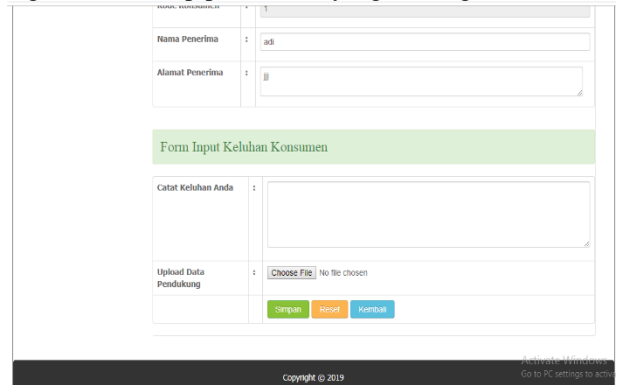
| Kode Konsumen | : | 1 |
|---|---|---|
| Nama Penerima | : | adi |
| Alamat Penerima | : | jjj |

Form Input Keluhan Konsumen

| Catat Keluhan Anda | : | |
|---|---|---|
| Upload Data Pendukung | : | Choose File No file chosen |
| | | Simpan Reset Kembali |

Activate Windows
Go to PC settings to activ

Copyright © 2019